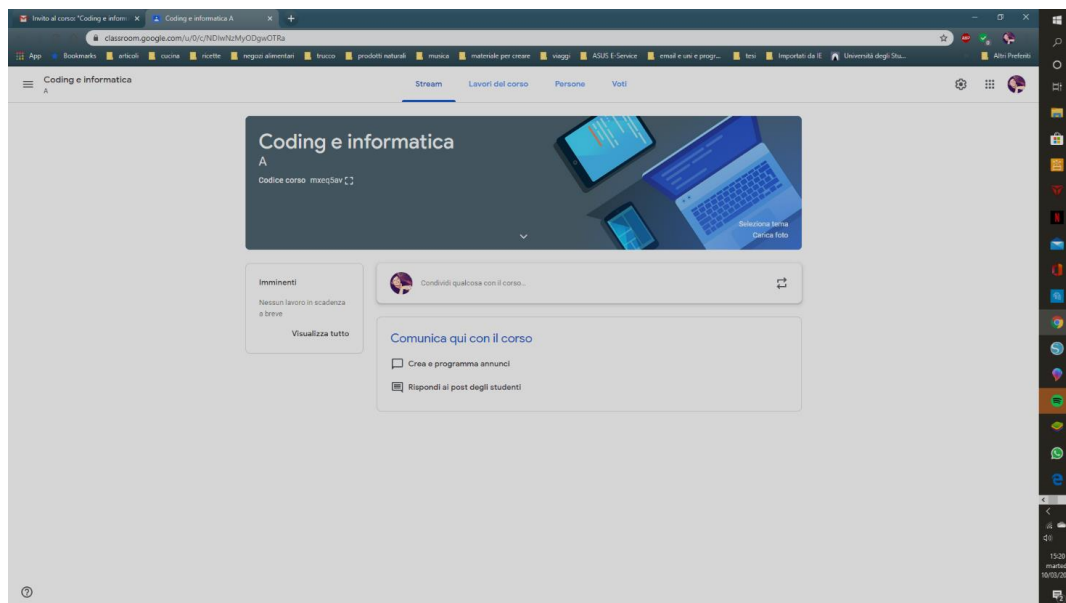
Invito al corso: "Coding e inform... ×
Coding e informatica A ×
+

classroom.google.com/u/0/c/NDIwNzMyODgwOTRa

App
Bookmarks
articoli
cucina
ricette
negozi alimentari
trucco
prodotti naturali
musica
materiale per creare
viaggi
ASUS E-Service
email e uni e progr...
tesi
Importati da IE
Università degli Stu...
Altri Preferiti

Coding e informatica
A

Stream
Lavori del corso
Persone
Voti

Coding e informatica
A
Codice corso mxeq5av

Seleziona tema
Carica foto

Imminenti
Nessun lavoro in scadenza a breve
Visualizza tutto

Condividi qualcosa con il corso...

Comunica qui con il corso
Crea e programma annunci
Rispondi ai post degli studenti

15:20
martedì
10/03/20